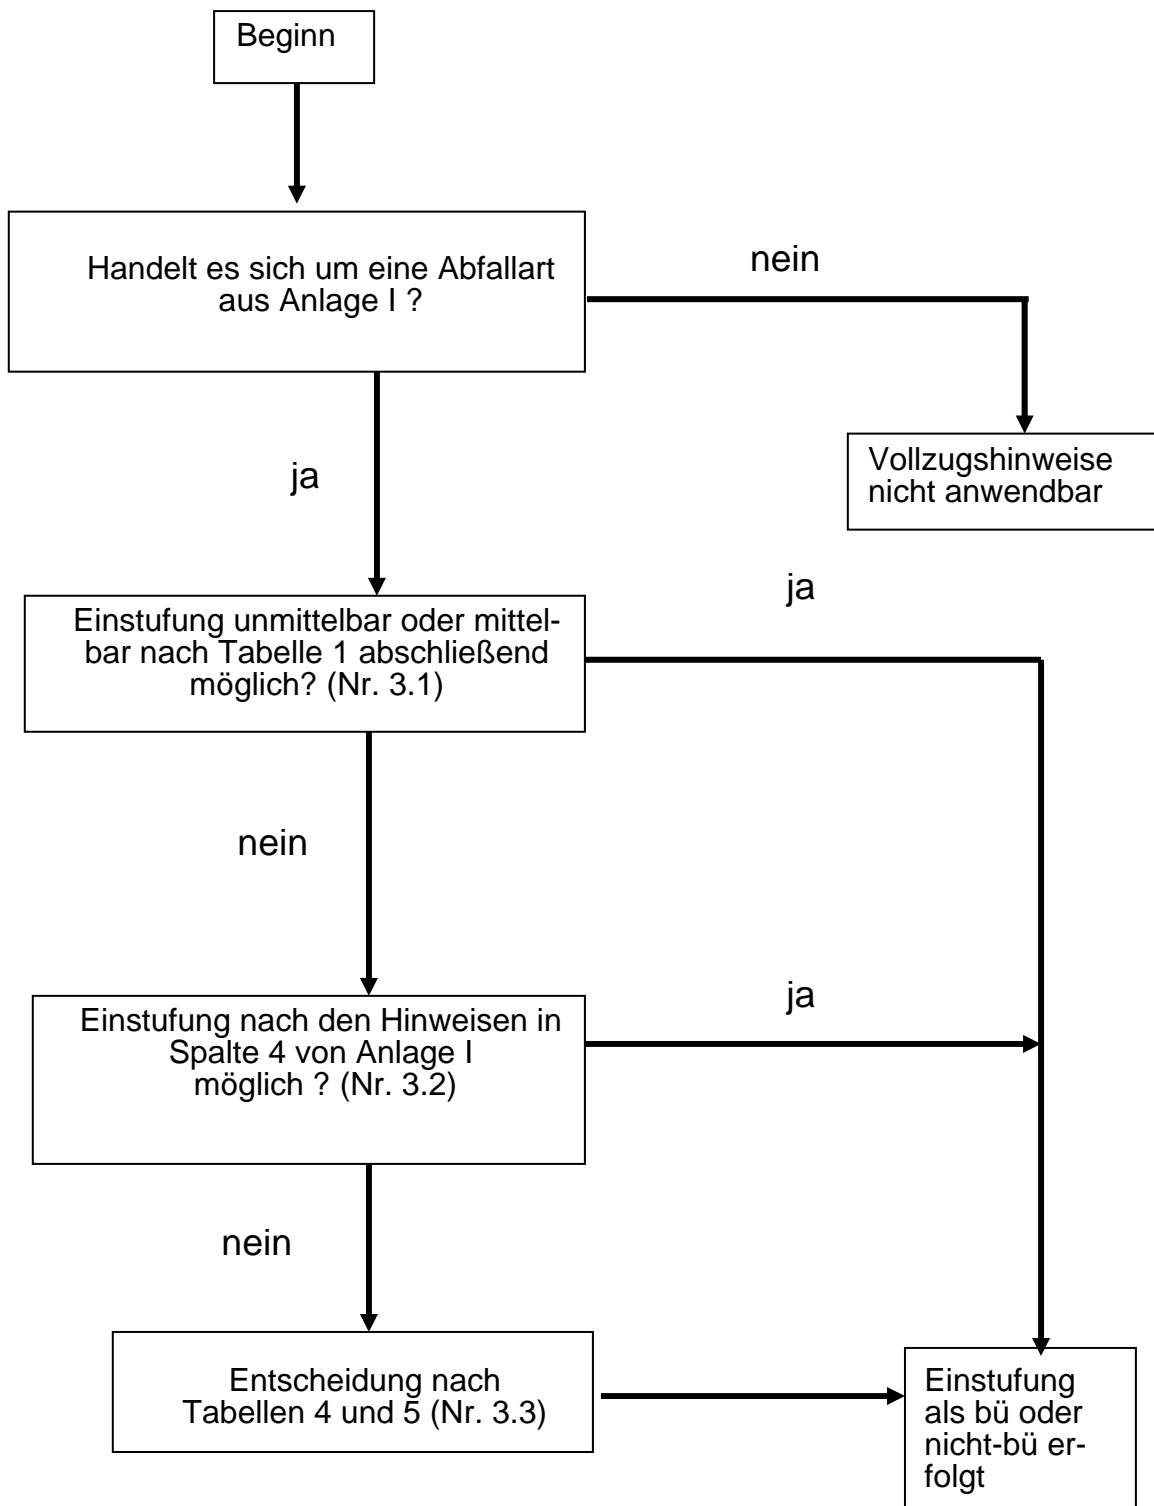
Beginn

Handelt es sich um eine Abfallart aus Anlage I ?

nein

Vollzugshinweise nicht anwendbar

ja

ja

Einstufung unmittelbar oder mittelbar nach Tabelle 1 abschließend möglich? (Nr. 3.1)

nein

ja

Einstufung nach den Hinweisen in Spalte 4 von Anlage I möglich ? (Nr. 3.2)

nein

Entscheidung nach Tabellen 4 und 5 (Nr. 3.3)

Einstufung als bü oder nicht-bü erfolgt